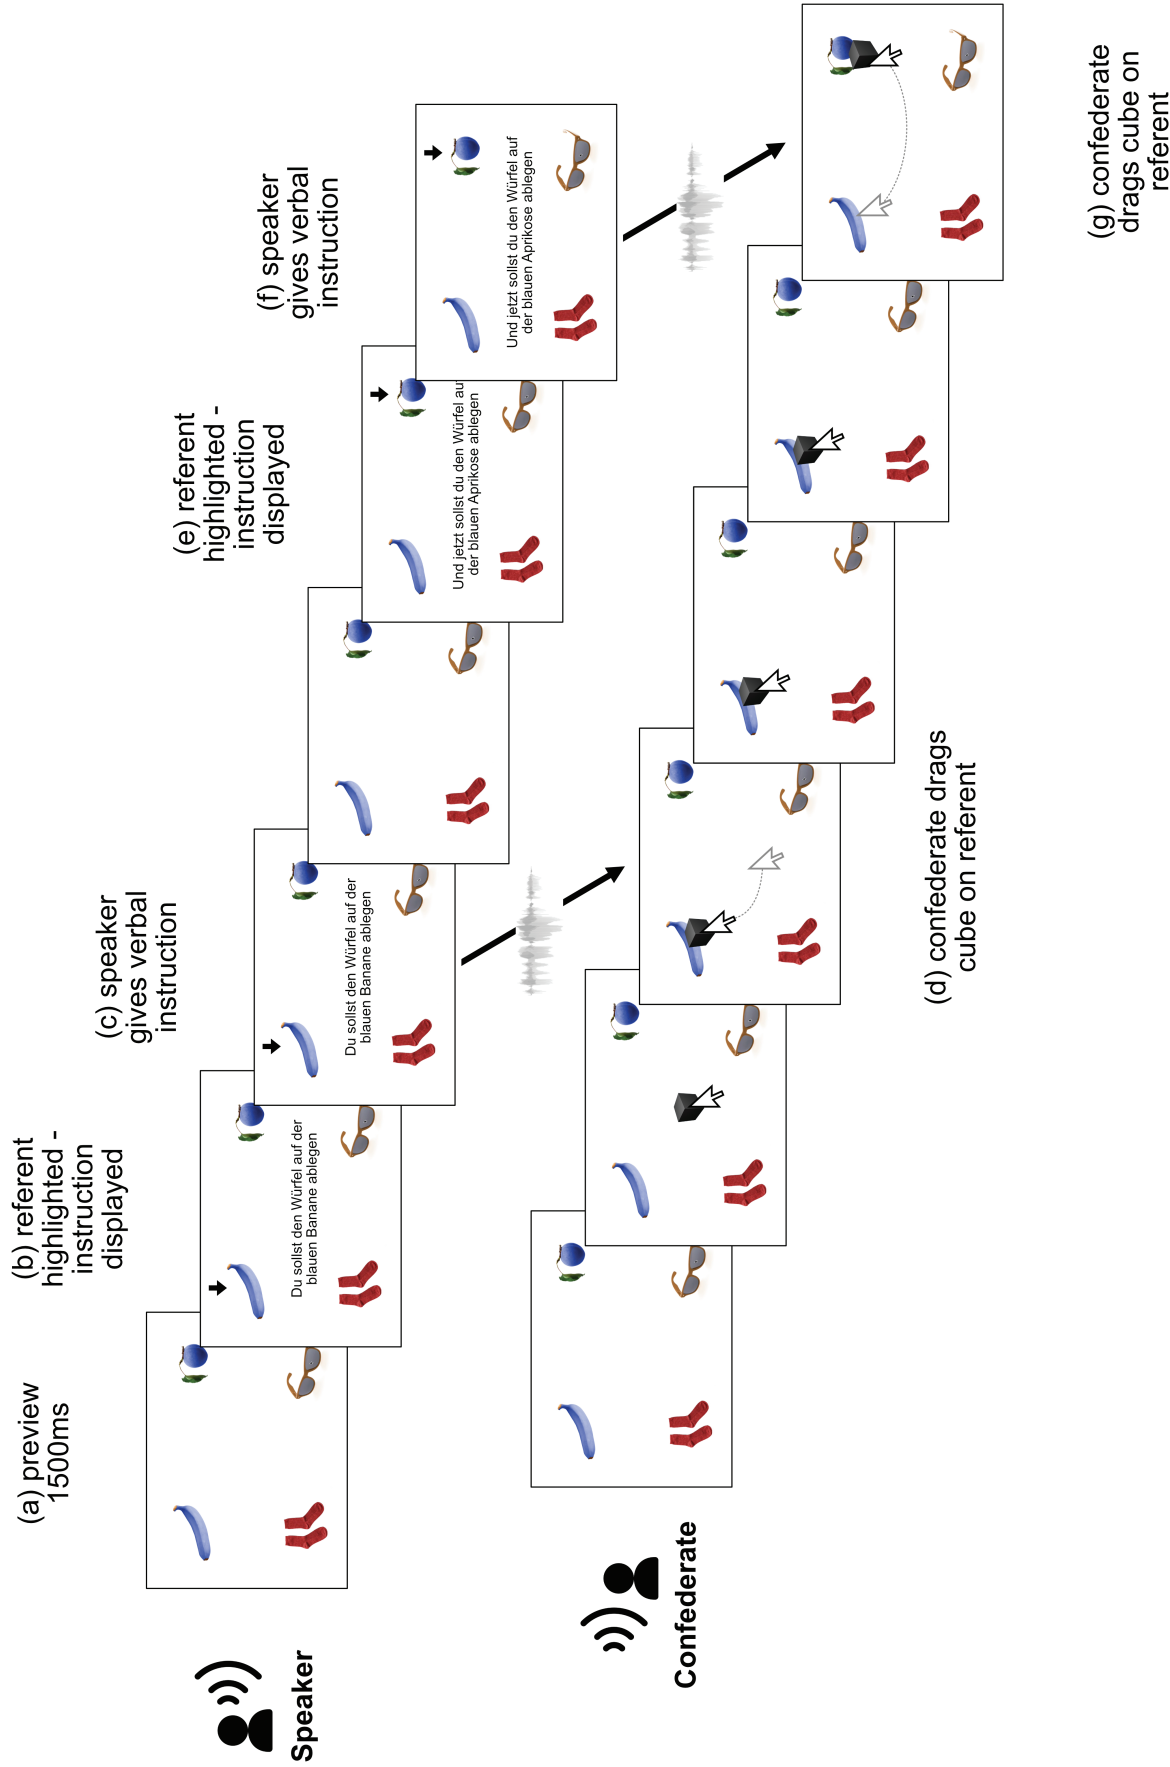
Speaker

(a) preview 1500ms

(b) referent highlighted - instruction displayed

Du sollst den Würfel auf der blauen Banane ablegen

(c) speaker gives verbal instruction

Du sollst den Würfel auf der blauen Banane ablegen

(e) referent highlighted - instruction displayed

Und jetzt sollst du den Würfel auf der blauen Aprikose ablegen

(f) speaker gives verbal instruction

Und jetzt sollst du den Würfel auf der blauen Aprikose ablegen

Confederate

(d) confederate drags cube on referent

(g) confederate drags cube on referent